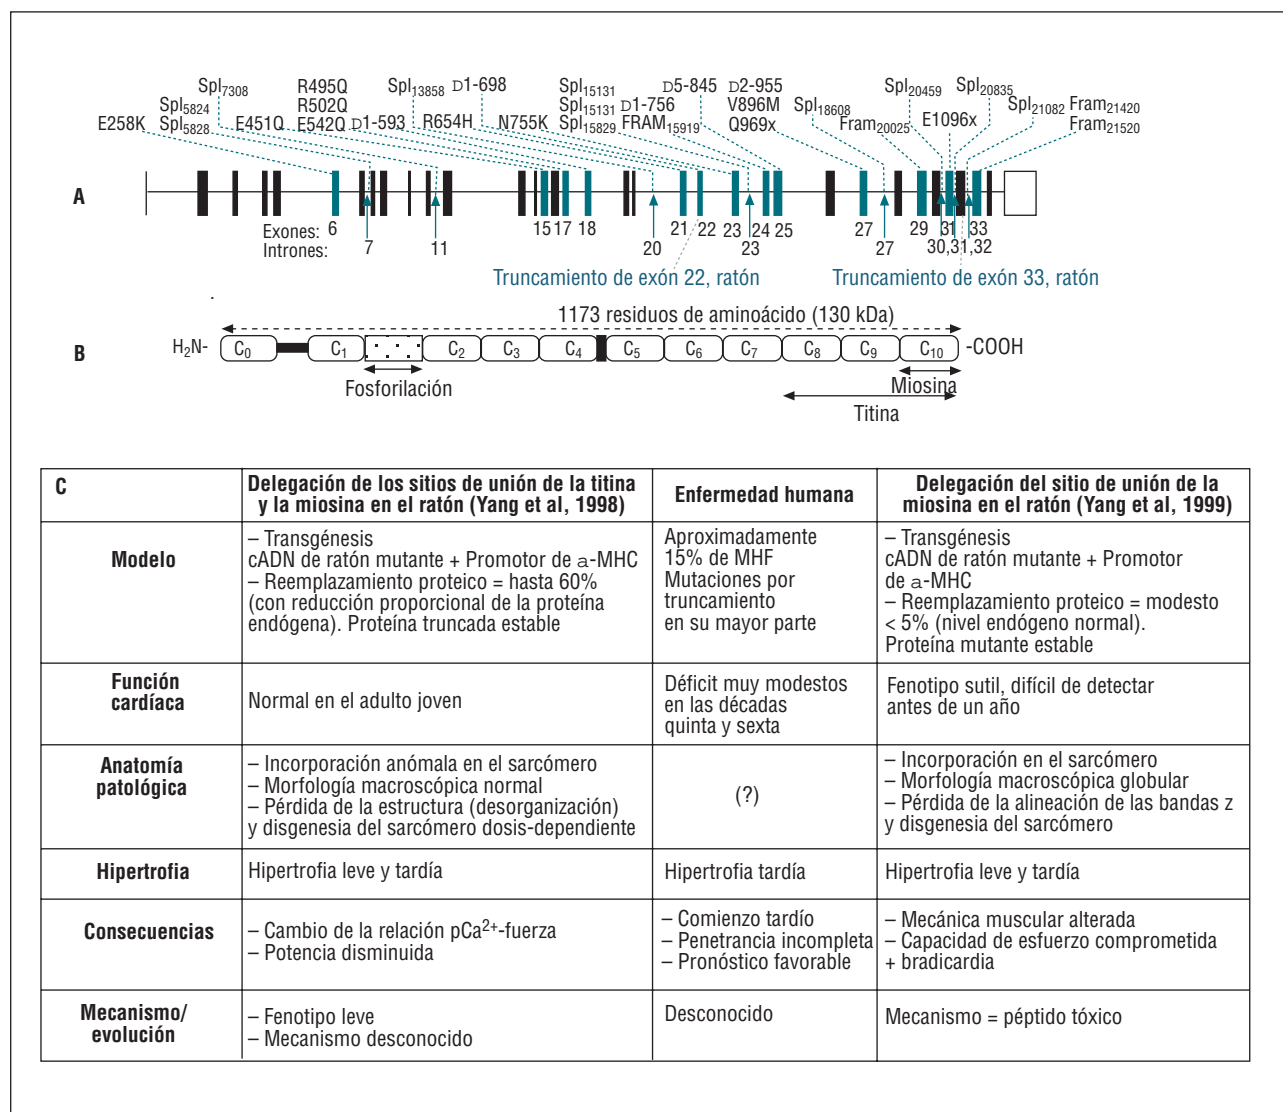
Spl$_{7308}$ R495Q Spl$_{13858}$ D1-698 Spl$_{15131}$ D5-845 D2-955 Spl$_{20459}$ Spl$_{20835}$
Spl$_{5824}$ R502Q Spl$_{15131}$ D1-756 V896M Spl$_{18608}$ Spl$_{21082}$ Fram$_{21420}$
E258K Spl$_{5828}$ E451Q E542Q D1-593 R654H N755K Spl$_{15829}$ FRAM$_{15919}$ Q969x Fram$_{20025}$ E1096x Fram$_{21520}$

A

Exones: 6 15 17 18 21 22 23 24 25 27 29 31 33
Intrones: 7 11 20 23 27 30,31,32

Truncamiento de exón 22, ratón Truncamiento de exón 33, ratón

1173 residuos de aminoácido (130 kDa)

B

H$_2$N- C$_0$ C$_1$ C$_2$ C$_3$ C$_4$ C$_5$ C$_6$ C$_7$ C$_8$ C$_9$ C$_{10}$ -COOH

Fosforilación Miosina Titina

| C | Delegación de los sitios de unión de la titina y la miosina en el ratón (Yang et al, 1998) | Enfermedad humana | Delegación del sitio de unión de la miosina en el ratón (Yang et al, 1999) |
|---|---|---|---|
| Modelo | – Transgénesis cADN de ratón mutante + Promotor de a-MHC – Reemplazamiento proteico = hasta 60% (con reducción proporcional de la proteína endógena). Proteína truncada estable | Aproximadamente 15% de MHF Mutaciones por truncamiento en su mayor parte | – Transgénesis cADN de ratón mutante + Promotor de a-MHC – Reemplazamiento proteico = modesto < 5% (nivel endógeno normal). Proteína mutante estable |
| Función cardíaca | Normal en el adulto joven | Déficit muy modestos en las décadas quinta y sexta | Fenotipo sutil, difícil de detectar antes de un año |
| Anatomía patológica | – Incorporación anómala en el sarcómero – Morfología macroscópica normal – Pérdida de la estructura (desorganización) y disgenesia del sarcómero dosis-dependiente | (?) | – Incorporación en el sarcómero – Morfología macroscópica globular – Pérdida de la alineación de las bandas z y disgenesia del sarcómero |
| Hipertrofia | Hipertrofia leve y tardía | Hipertrofia tardía | Hipertrofia leve y tardía |
| Consecuencias | – Cambio de la relación pCa$^{2+}$-fuerza – Potencia disminuida | – Comienzo tardío – Penetrancia incompleta – Pronóstico favorable | – Mecánica muscular alterada – Capacidad de esfuerzo comprometida + bradicardia |
| Mecanismo/ evolución | – Fenotipo leve – Mecanismo desconocido | Desconocido | Mecanismo = péptido tóxico |